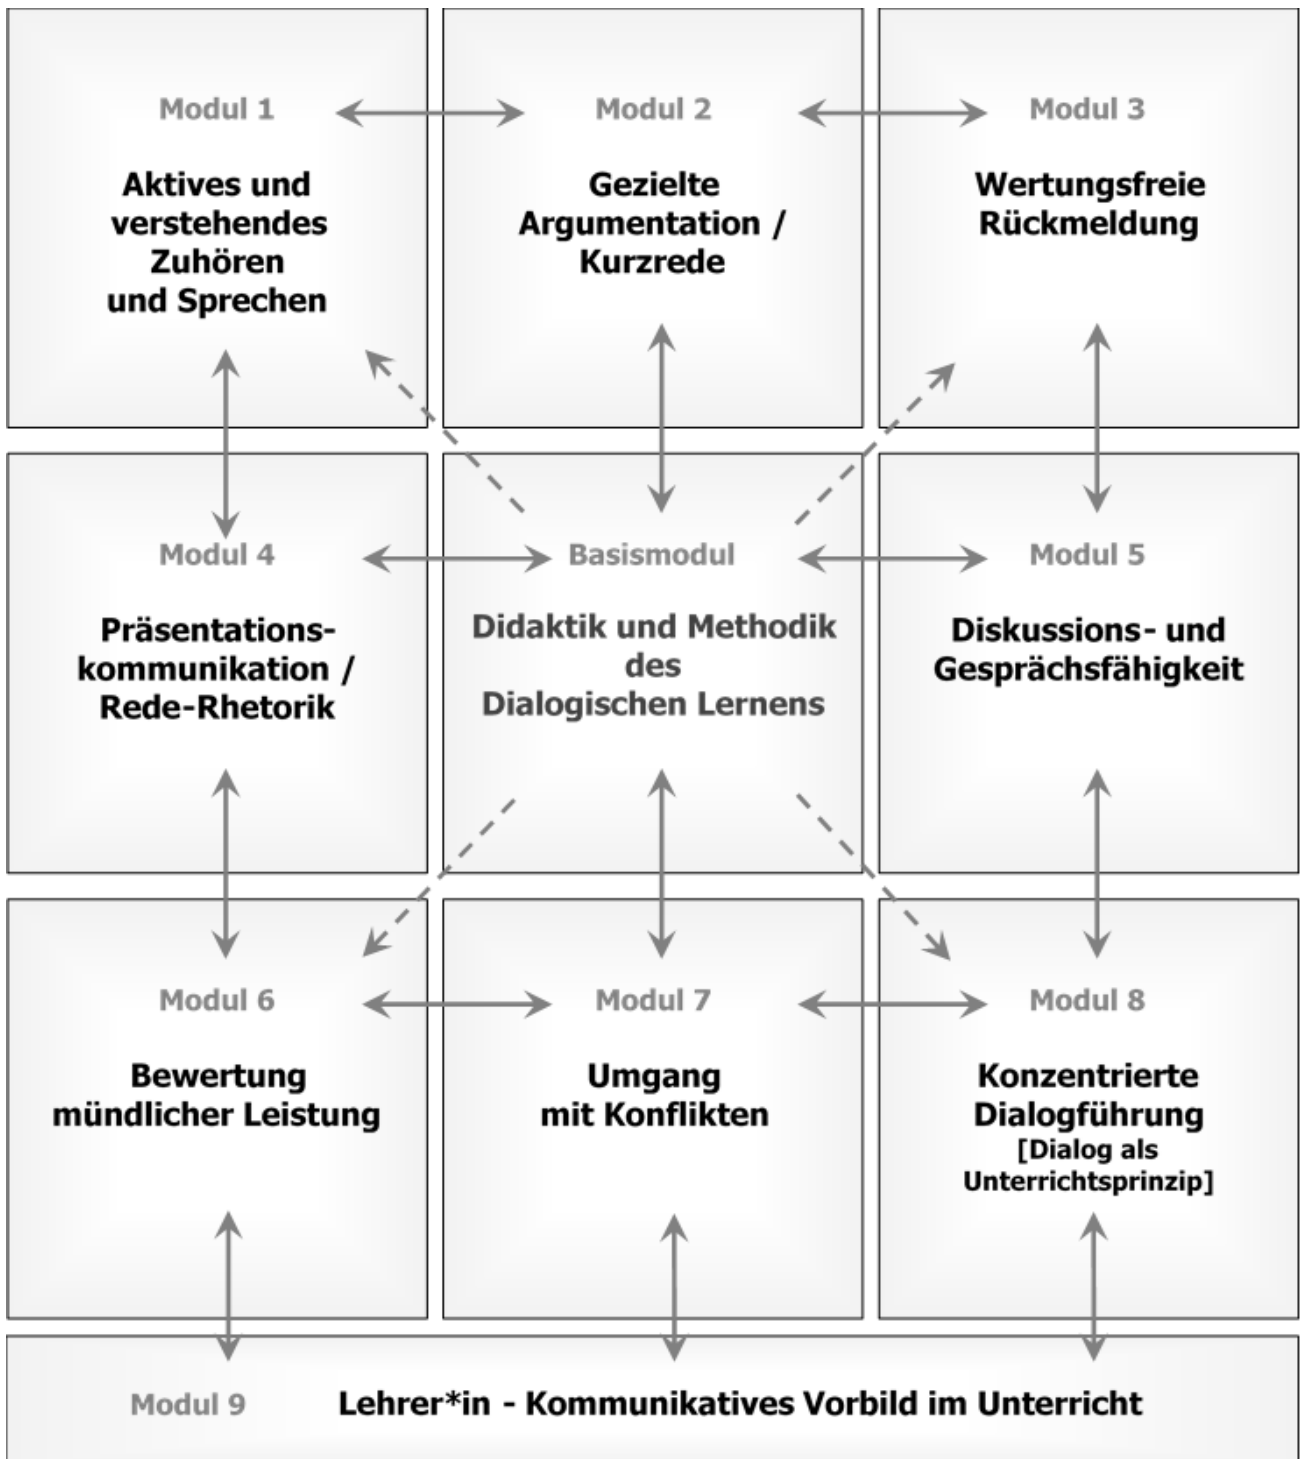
Modul 1

Aktives und verstehendes Zuhören und Sprechen

Modul 2

Gezielte Argumentation / Kurzrede

Modul 3

Wertungsfreie Rückmeldung

Modul 4

Präsentationskommunikation / Rede-Rhetorik

Basismodul

Didaktik und Methodik des Dialogischen Lernens

Modul 5

Diskussions- und Gesprächsfähigkeit

Modul 6

Bewertung mündlicher Leistung

Modul 7

Umgang mit Konflikten

Modul 8

Konzentrierte Dialogführung [Dialog als Unterrichtsprinzip]

Modul 9 Lehrer*in - Kommunikatives Vorbild im Unterricht